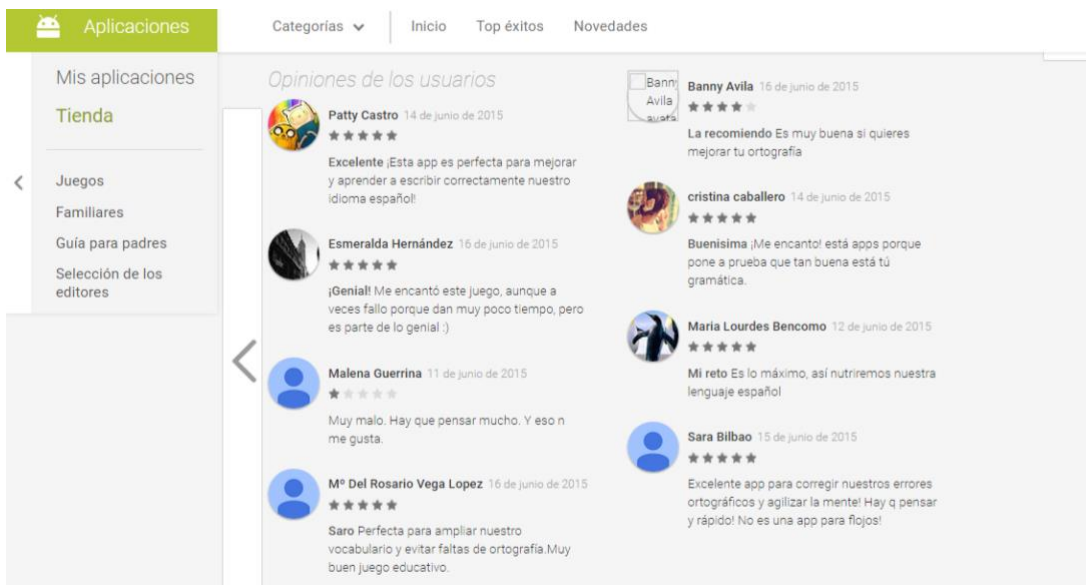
Aplicaciones

Categorías

Inicio

Top éxitos

Novedades

Mis aplicaciones

Tienda

Juegos

Familiares

Guía para padres

Selección de los editores

Opiniones de los usuarios

Patty Castro 14 de junio de 2015

Excelente ¡Esta app es perfecta para mejorar y aprender a escribir correctamente nuestro idioma español!

Esmeralda Hernández 16 de junio de 2015

¡Genial! Me encantó este juego, aunque a veces fallo porque dan muy poco tiempo, pero es parte de lo genial :)

Malena Guerrina 11 de junio de 2015

Muy malo. Hay que pensar mucho. Y eso n me gusta.

Mº Del Rosario Vega Lopez 16 de junio de 2015

Saro Perfecta para ampliar nuestro vocabulario y evitar faltas de ortografía.Muy buen juego educativo.

Banny Avila

Banny Avila 16 de junio de 2015

La recomiendo Es muy buena si quieres mejorar tu ortografía

cristina caballero 14 de junio de 2015

Buenisima ¡Me encanto! está apps porque pone a prueba que tan buena está tú gramática.

Maria Lourdes Bencomo 12 de junio de 2015

Mi reto Es lo máximo, así nutriremos nuestra lenguaje español

Sara Bilbao 15 de junio de 2015

Excelente app para corregir nuestros errores ortográficos y agilizar la mente! Hay q pensar y rápido! No es una app para flojos!